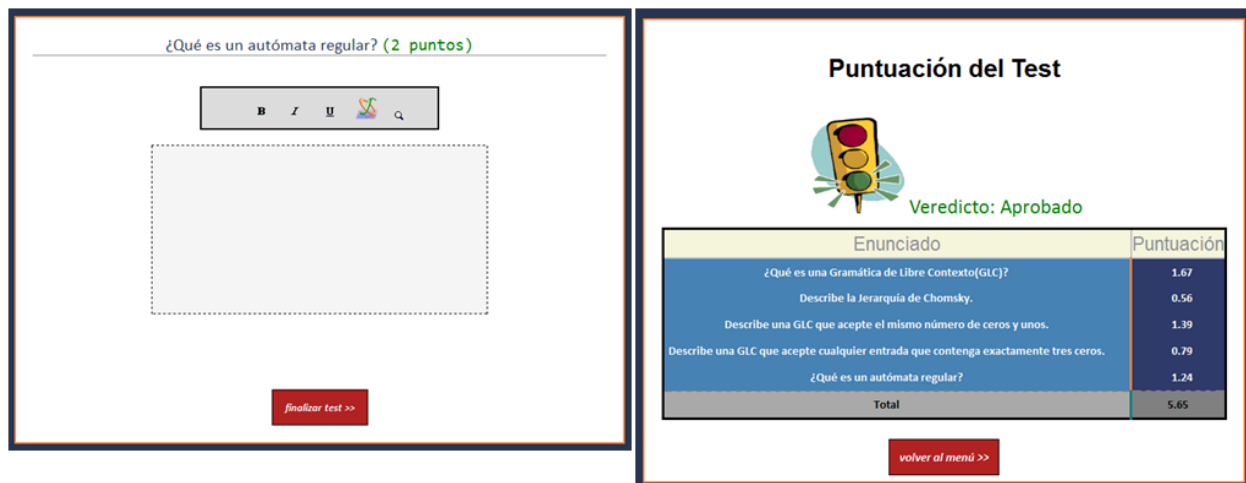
¿Qué es un autómata regular? (2 puntos)

B I U

finalizar test >>

Puntuación del Test

Veredicto: Aprobado

| Enunciado | Puntuación |
|---|---|
| ¿Qué es una Gramática de Libre Contexto(GLC)? | 1.67 |
| Describe la Jerarquía de Chomsky. | 0.56 |
| Describe una GLC que acepte el mismo número de ceros y unos. | 1.39 |
| Describe una GLC que acepte cualquier entrada que contenga exactamente tres ceros. | 0.79 |
| ¿Qué es un autómata regular? | 1.24 |
| Total | 5.65 |

volver al menú >>